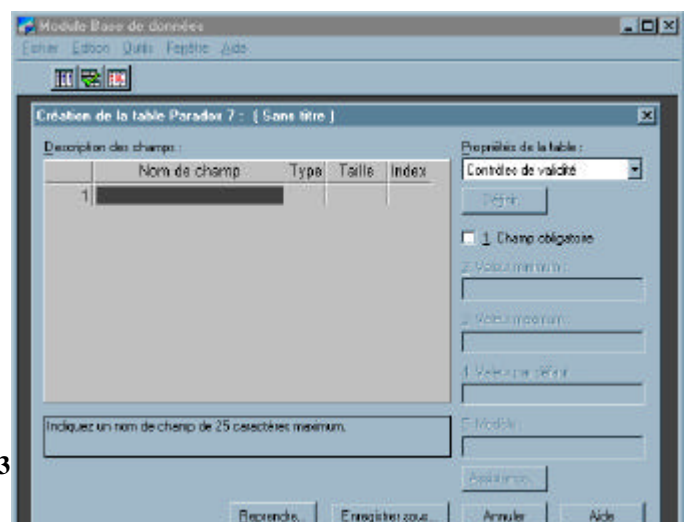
Module Base de données
Fichier Edition Outils Fenêtre Aide

Création de la table Paradox 7 : [ Sans titre ]

Description des champs :

| | Nom de champ | Type | Taille | Index |
|---|---|---|---|---|
| 1 | | | | |

Propriétés de la table :
Contrôles de validité
Définir
1. Champ obligatoire
2. Valeur minimum :
3. Valeur maximum :
4. Valeur par défaut :
5. Modèle :
Assistance...

Indiquez un nom de champ de 25 caractères maximum.

3

Reprendre... Enregistrer sous... Annuler Aide